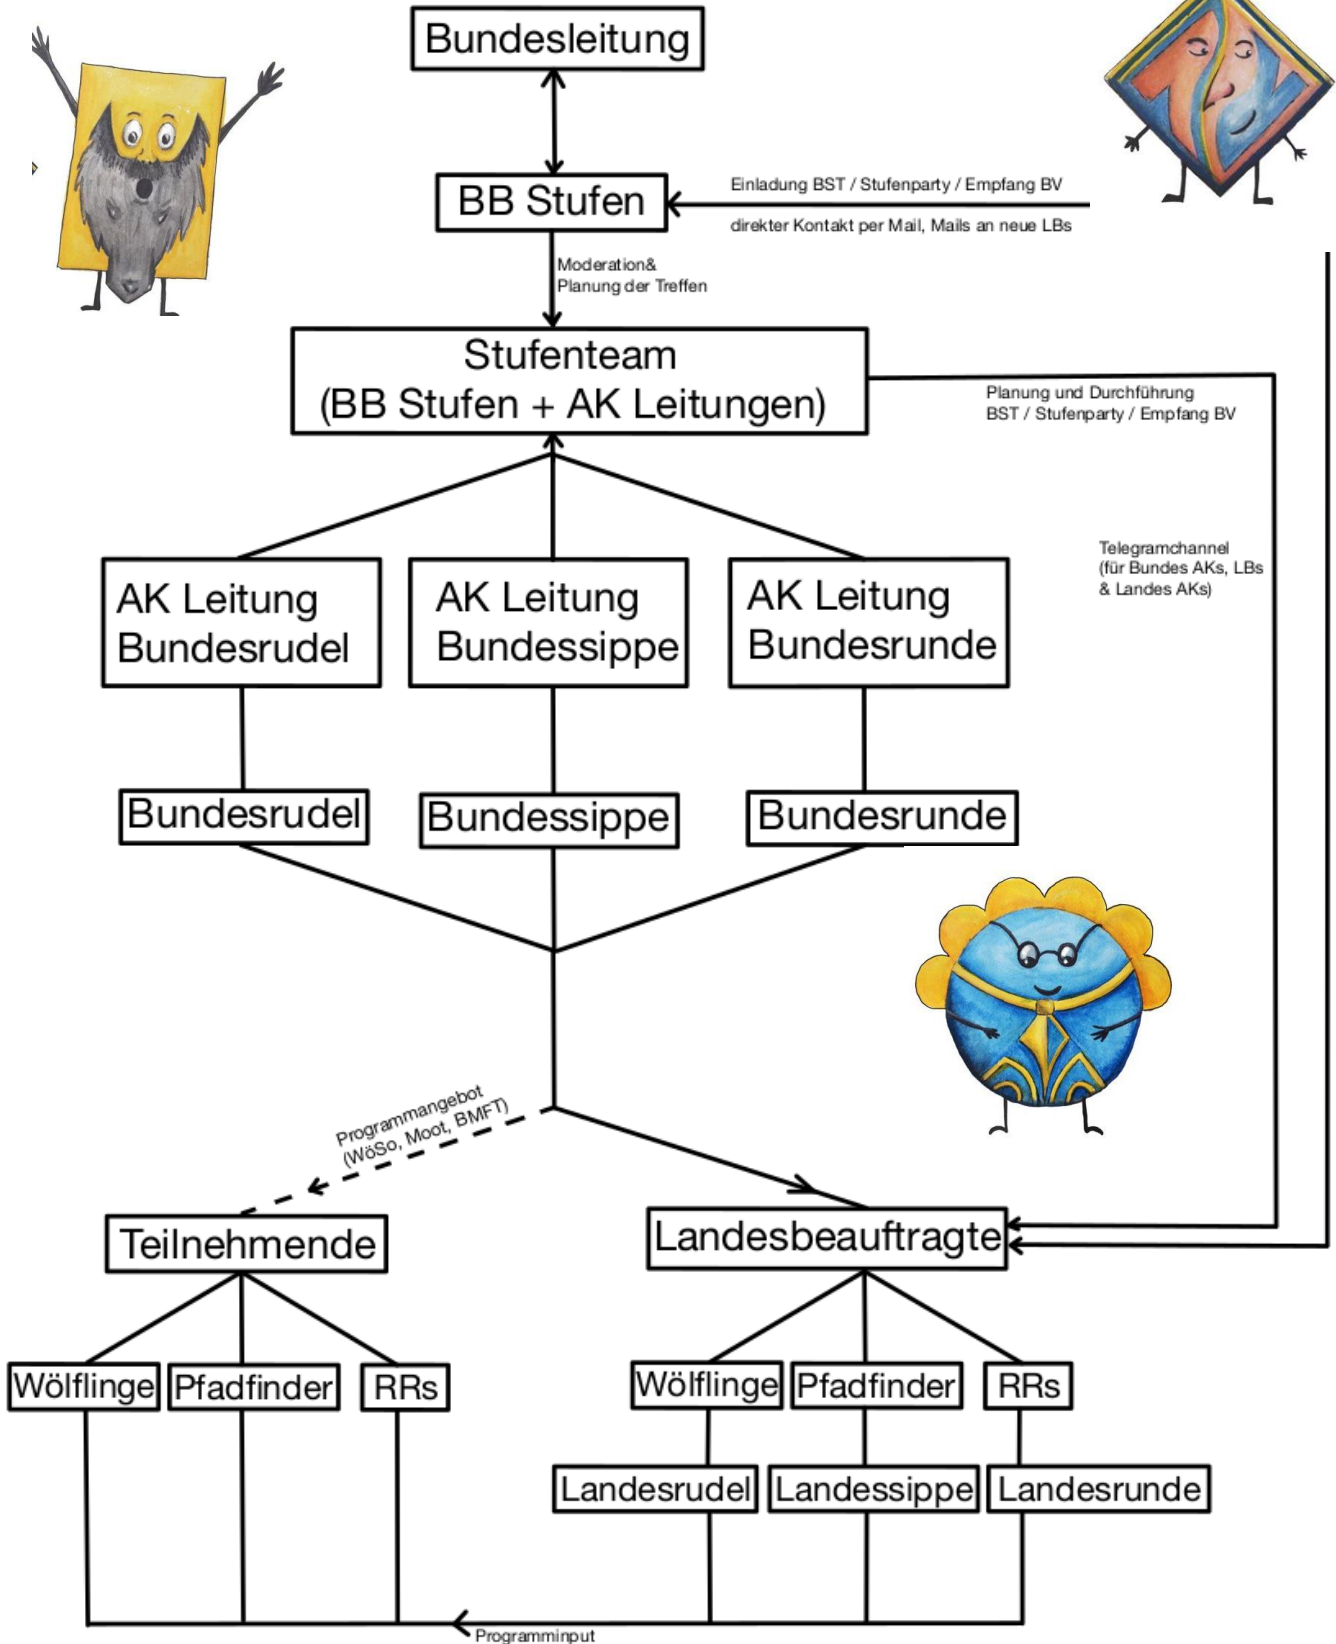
Bundesleitung

BB Stufen

Einladung BST / Stufenparty / Empfang BV

direkter Kontakt per Mail, Mails an neue LBs

Moderation& Planung der Treffen

Stufenteam (BB Stufen + AK Leitungen)

Planung und Durchführung BST / Stufenparty / Empfang BV

Telegramchannel (für Bundes AKs, LBs & Landes AKs)

AK Leitung Bundesrudel

AK Leitung Bundessippe

AK Leitung Bundesrunde

Bundesrudel

Bundessippe

Bundesrunde

Programmangebot (WöSo, Moot, BMFT)

Teilnehmende

Landesbeauftragte

Wölflinge

Pfadfinder

RRs

Wölflinge

Pfadfinder

RRs

Landesrudel

Landessippe

Landesrunde

Programminput